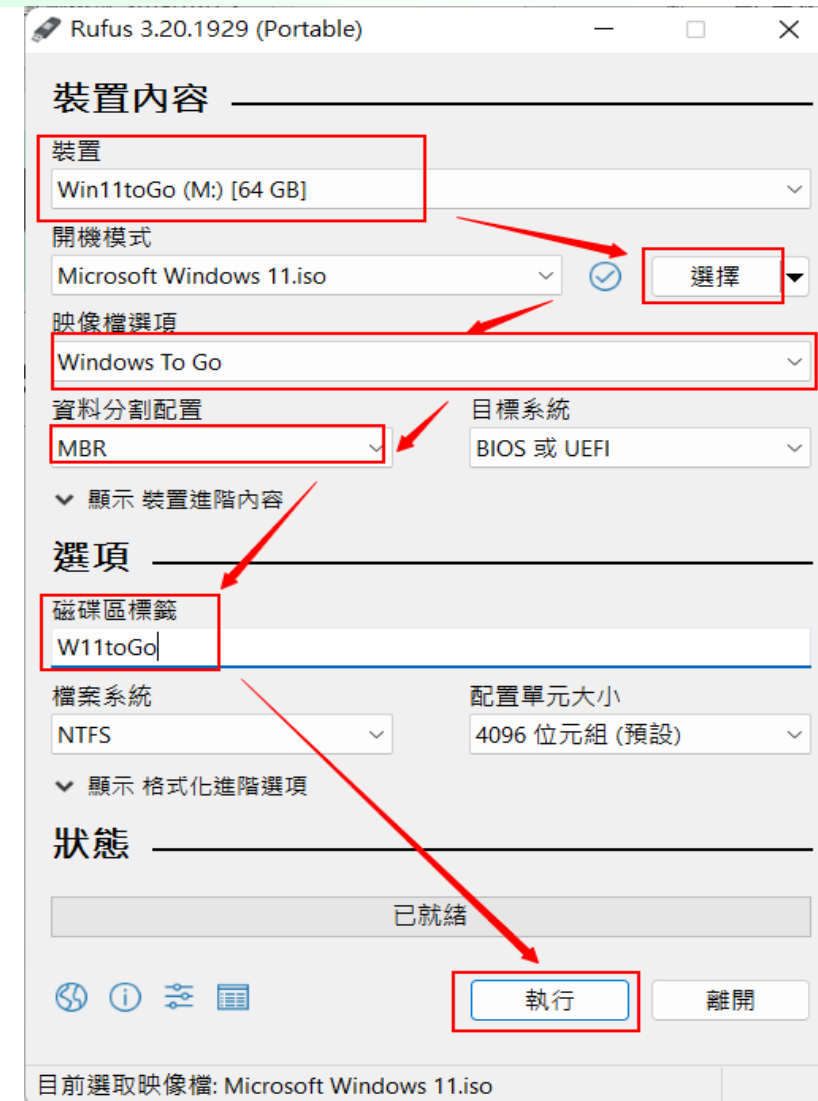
Rufus 3.20.1929 (Portable)

裝置內容

裝置
Win11toGo (M:) [64 GB]

開機模式
Microsoft Windows 11.iso
選擇

映像檔選項
Windows To Go

資料分割配置
MBR

目標系統
BIOS 或 UEFI

顯示 裝置進階內容

選項

磁碟區標籤
W11toGo

檔案系統
NTFS

配置單元大小
4096 位元組 (預設)

顯示 格式化進階選項

狀態

已就緒

執行
離開

目前選取映像檔: Microsoft Windows 11.iso